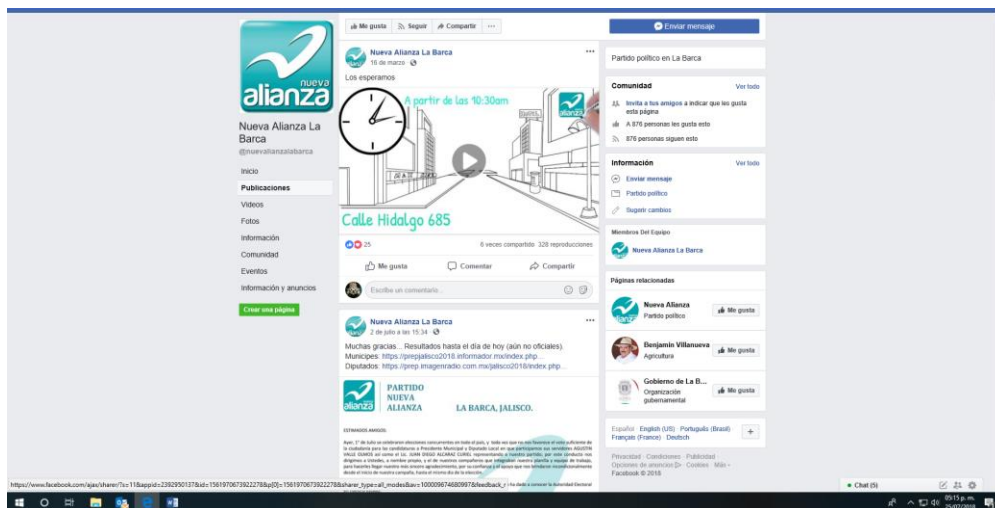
nueva alianza

Nueva Alianza La Barca
@nuevaalianzalabarca

Inicio
Publicaciones
Videos
Fotos
Información
Comunidad
Eventos
Información y anuncios

Crear una página

Me gusta · Seguir · Compartir · ...

Nueva Alianza La Barca
16 de marzo

Los esperamos

A partir de las 10:30am

Calle Hidalgo 685

25 · 6 veces compartido · 328 reproducciones

Me gusta · Comentar · Compartir

Escribe un comentario...

Nueva Alianza La Barca
2 de julio a las 15:34

Muchas gracias... Resultados hasta el día de hoy (aún no oficiales).
Municipes: https://prepjalisco2018.informador.mx/index.php...
Diputados: https://prep.imagenradio.com.mx/jalisco2018/index.php...

PARTIDO NUEVA ALIANZA
LA BARCA, JALISCO.

ESTIMADOS AMIGOS:

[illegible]

Enviar mensaje

Partido político en La Barca

Comunidad · Ver todo
Invita a tus amigos a indicar que les gusta esta página
A 876 personas les gusta esto
876 personas siguen esto

Información · Ver todo
Enviar mensaje
Partido político
Sugerir cambios

Miembros Del Equipo
Nueva Alianza La Barca

Páginas relacionadas
Nueva Alianza · Partido político · Me gusta
Benjamín Villanueva · Agricultura · Me gusta
Gobierno de La B... · Organización gubernamental · Me gusta

Español · English (US) · Português (Brasil) · Français (France) · Deutsch

Privacidad · Condiciones · Publicidad · Opciones de anuncios · Cookies · Más
Facebook © 2018

Chat (5)

https://www.facebook.com/ajax/sharer/?s=11&appid=2392950137&id=1561970673922278&p[0]=1561970673922278&sharer_type=all_modes&av=100009674680997&feedback_r

05:15 p.m.
25/07/2018